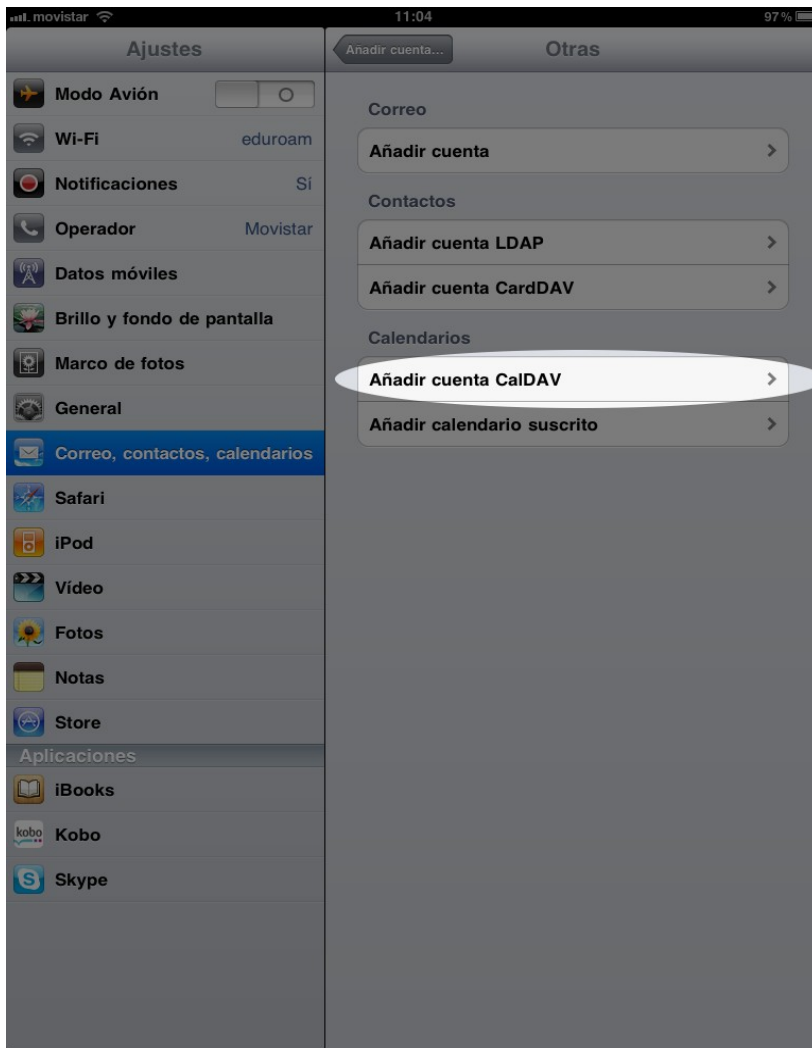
movistar
11:04
97 %

Ajustes
Modo Avión O
Wi-Fi eduroam
Notificaciones Sí
Operador Movistar
Datos móviles
Brillo y fondo de pantalla
Marco de fotos
General
Correo, contactos, calendarios
Safari
iPod
Vídeo
Fotos
Notas
Store
Aplicaciones
iBooks
kobo Kobo
Skype

Añadir cuenta...
Otras

Correo
Añadir cuenta

Contactos
Añadir cuenta LDAP
Añadir cuenta CardDAV

Calendarios
Añadir cuenta CalDAV
Añadir calendario suscrito